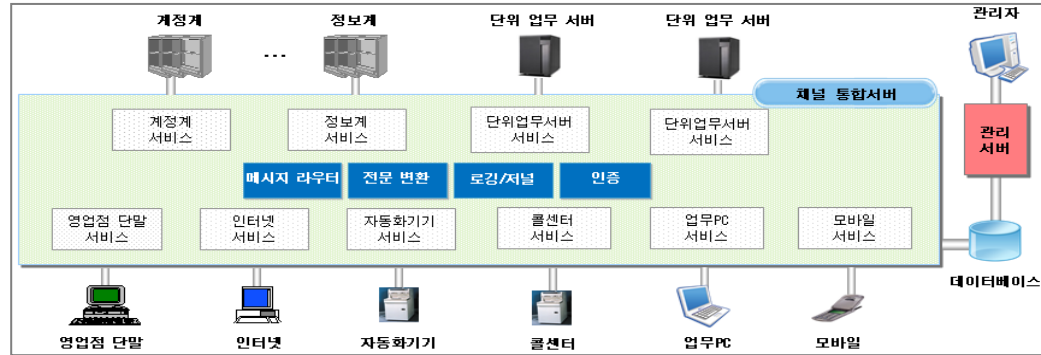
계정계

...

정보계

단위 업무 서버

단위 업무 서버

관리자

채널 통합서버

계정계 서비스

정보계 서비스

단위업무서버 서비스

단위업무서버 서비스

관리 서버

메시지 라우터

전문 변환

로깅/저널

인증

영업점 단말 서비스

인터넷 서비스

자동화기기 서비스

콜센터 서비스

업무PC 서비스

모바일 서비스

데이터베이스

영업점 단말

인터넷

자동화기기

콜센터

업무PC

모바일